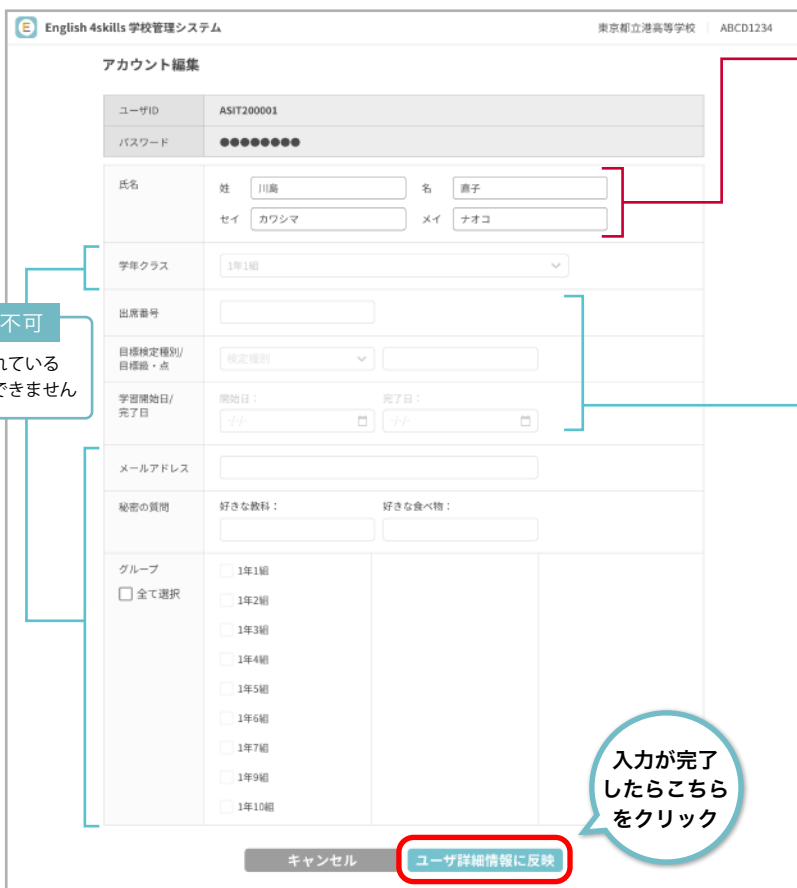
English 4skills 学校管理システム
東京都立港高等学校 | ABCD1234

アカウント編集

| ユーザID | ASIT200001 |
|---|---|
| パスワード | ●●●●●●●● |

氏名
姓 川島
名 直子
セイ カワシマ
メイ ナオコ

学年クラス
1年1組

不可
れている
できません

出席番号

目標検定種別/目標級・点
検定種別

学習開始日/完了日
開始日：
完了日：
-/-/-
-/-/-

メールアドレス

秘密の質問
好きな教科：
好きな食べ物：

グループ
全て選択
1年1組
1年2組
1年3組
1年4組
1年5組
1年6組
1年7組
1年9組
1年10組

入力が完了したらこちらをクリック

キャンセル
ユーザ詳細情報に反映